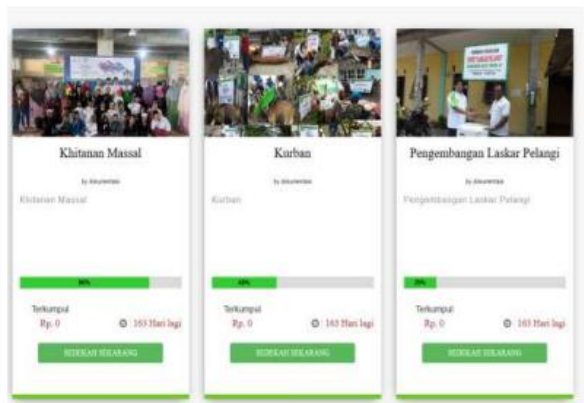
Khitanan Massal

by dokumentasi

Khitanan Massal

80%

Terkumpul

Rp. 0

163 Hari lagi

SEDEKAH SEKARANG

Kurban

by dokumentasi

Kurban

40%

Terkumpul

Rp. 0

163 Hari lagi

SEDEKAH SEKARANG

Pengembangan Laskar Pelangi

by dokumentasi

Pengembangan Laskar Pelangi

20%

Terkumpul

Rp. 0

163 Hari lagi

SEDEKAH SEKARANG